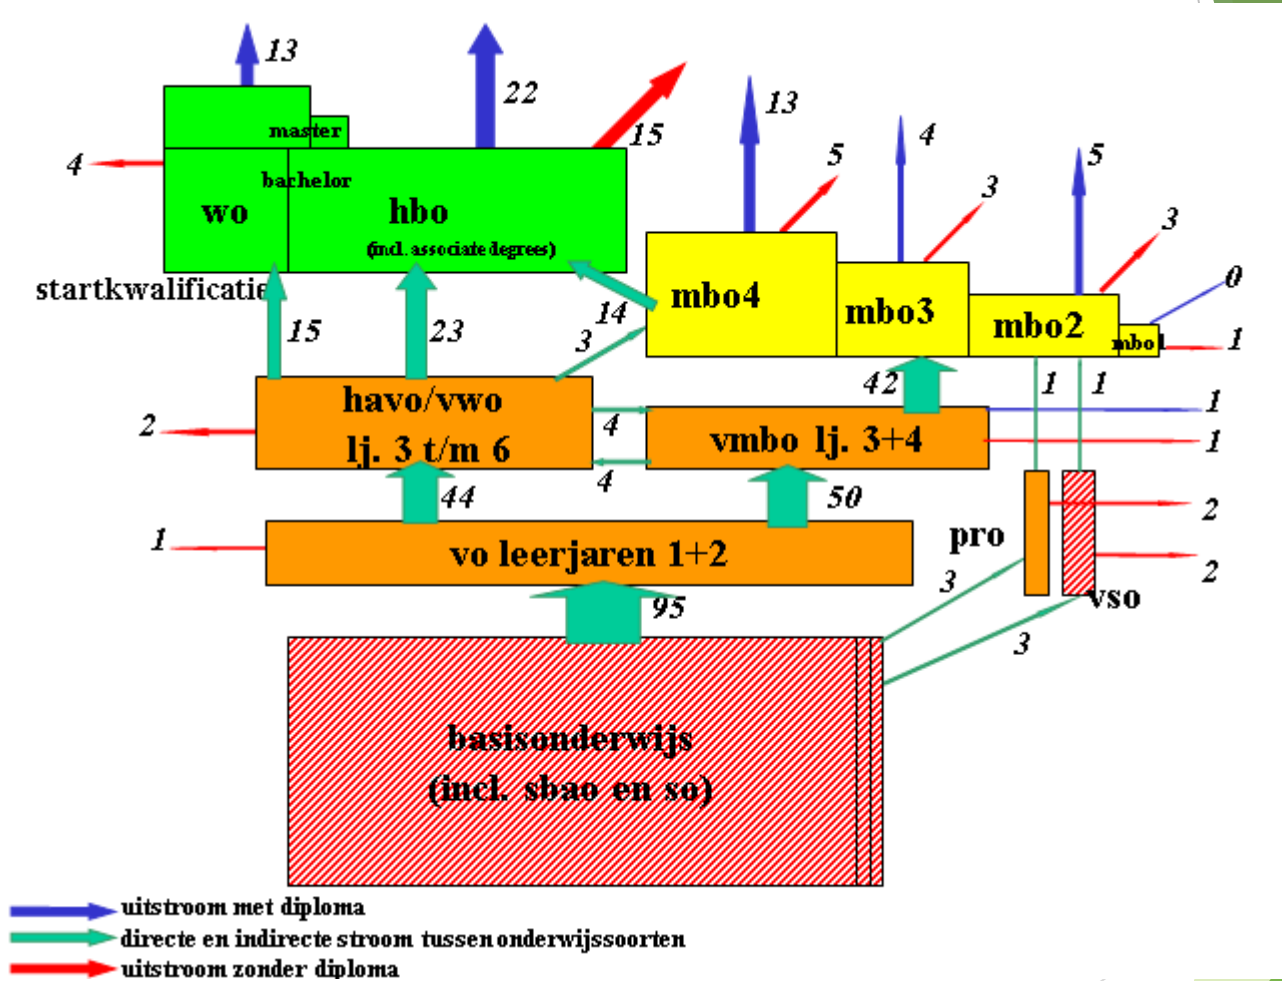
13
22
15
master
4
bachelor
wo
hbo
(incl. associate degrees)
13
5
4
3
5
3
0
startkwalificatie
mbo4
mbo3
mbo2
mbo1
1
15
23
14
3
42
1
1
havo/vwo
lj. 3 t/m 6
vmbo lj. 3+4
2
4
4
1
1
44
50
1
vo leerjaren 1+2
pro
2
2
3
95
vso
3
basisonderwijs
(incl. sbao en so)
uitstroom met diploma
directe en indirecte stroom tussen onderwijssoorten
uitstroom zonder diploma